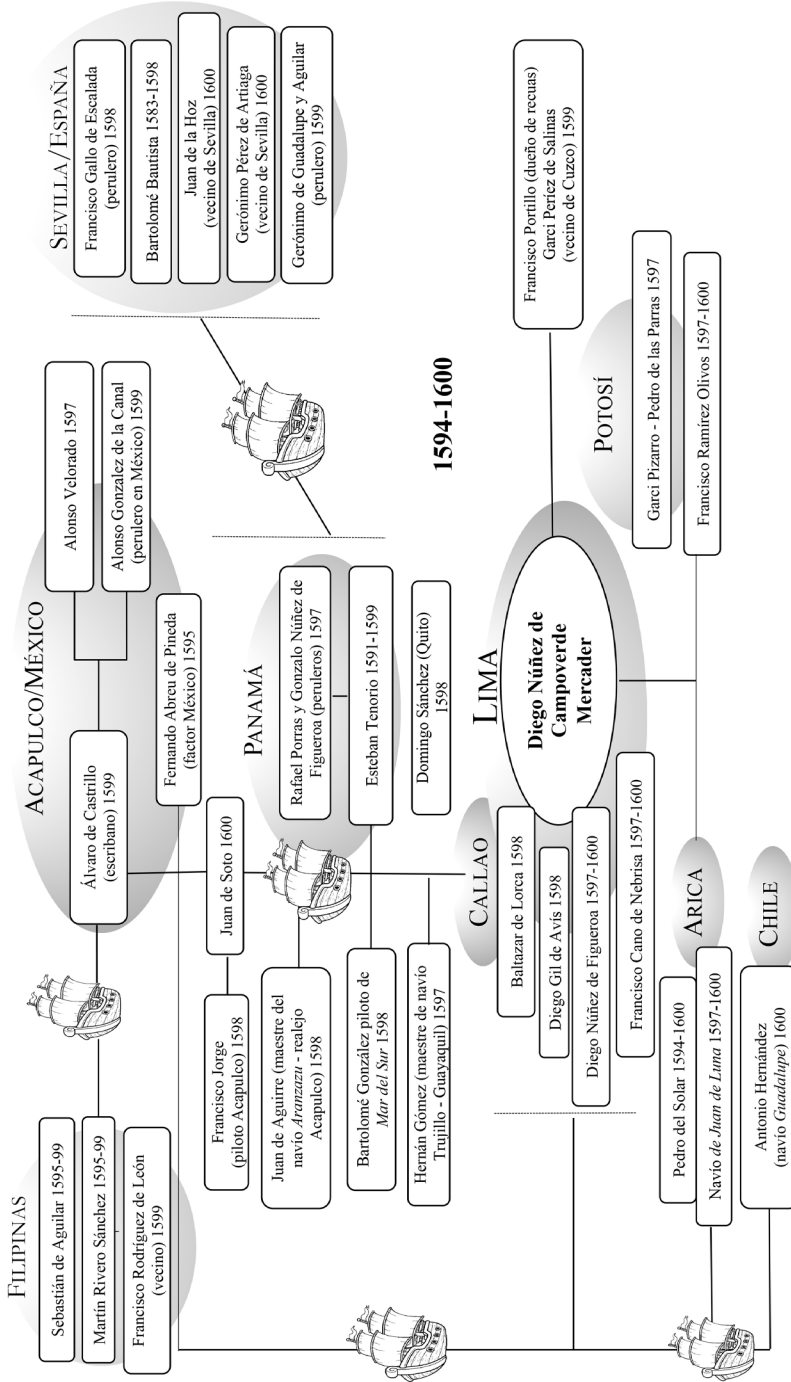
1594-1600

LIMA
Diego Núñez de Campoverde Mercader

FILIPINAS
Sebastián de Aguilar 1595-99
Martín Rivero Sánchez 1595-99
Francisco Rodríguez de León (vecino) 1599

ACAPULCO/MÉXICO
Álvaro de Castrillo (escribano) 1599
Alonso Velorado 1597
Alonso Gonzalez de la Canal (perulero en México) 1599
Fernando Abreu de Pineda (factor México) 1595

SEVILLA/ESPAÑA
Francisco Gallo de Escalada (perulero) 1598
Bartolomé Bautista 1583-1598
Juan de la Hoz (vecino de Sevilla) 1600
Gerónimo Pérez de Artiaga (vecino de Sevilla) 1600
Gerónimo de Guadalupe y Aguilar (perulero) 1599

PANAMÁ
Rafael Porras y Gonzalo Núñez de Figueroa (peruleros) 1597
Esteban Tenorio 1591-1599
Domingo Sánchez (Quito) 1598

Juan de Soto 1600
Francisco Jorge (piloto Acapulco) 1598
Juan de Aguirre (maestre del navío *Aranzazu* - realejo Acapulco) 1598
Bartolomé González piloto de *Mar del Sur* 1598
Hernán Gómez (maestre de navío Trujillo - Guayaquil) 1597

CALLAO
Baltazar de Lorca 1598
Diego Gil de Avis 1598
Diego Núñez de Figueroa 1597-1600
Francisco Cano de Nebrisa 1597-1600

ARICA
Pedro del Solar 1594-1600
Navío de *Juan de Luna* 1597-1600

CHILE
Antonio Hernández (navío *Guadalupe*) 1600

POTOSÍ
Garci Pizarro - Pedro de las Parras 1597
Francisco Ramírez Olivos 1597-1600

Francisco Portillo (dueño de recuas) Garci Periez de Salinas (vecino de Cuzco) 1599